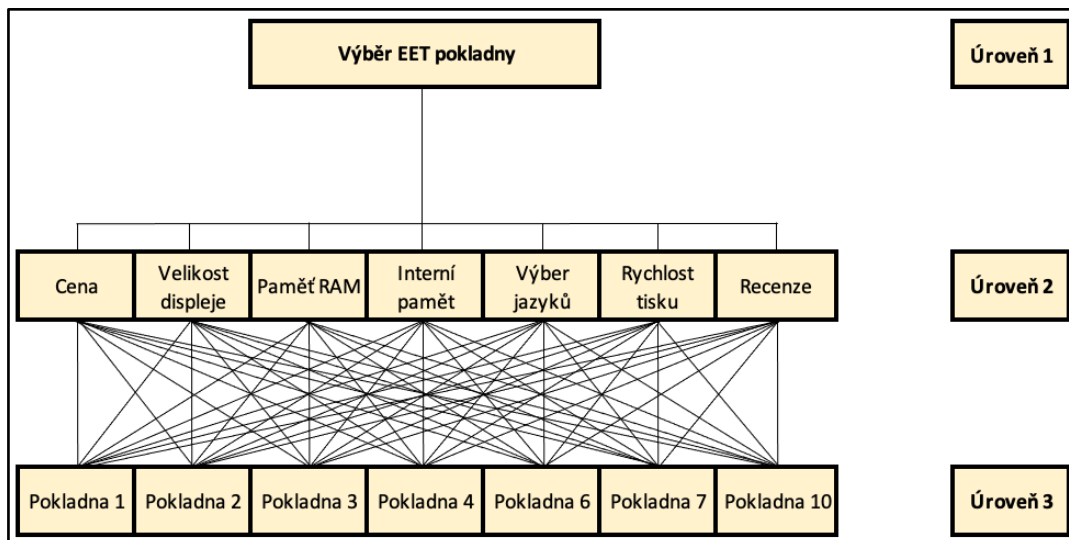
Výběr EET pokladny

Úroveň 1

Cena

Velikost displeje

Paměť RAM

Interní paměť

Výber jazyků

Rychlost tisku

Recenze

Úroveň 2

Pokladna 1

Pokladna 2

Pokladna 3

Pokladna 4

Pokladna 6

Pokladna 7

Pokladna 10

Úroveň 3